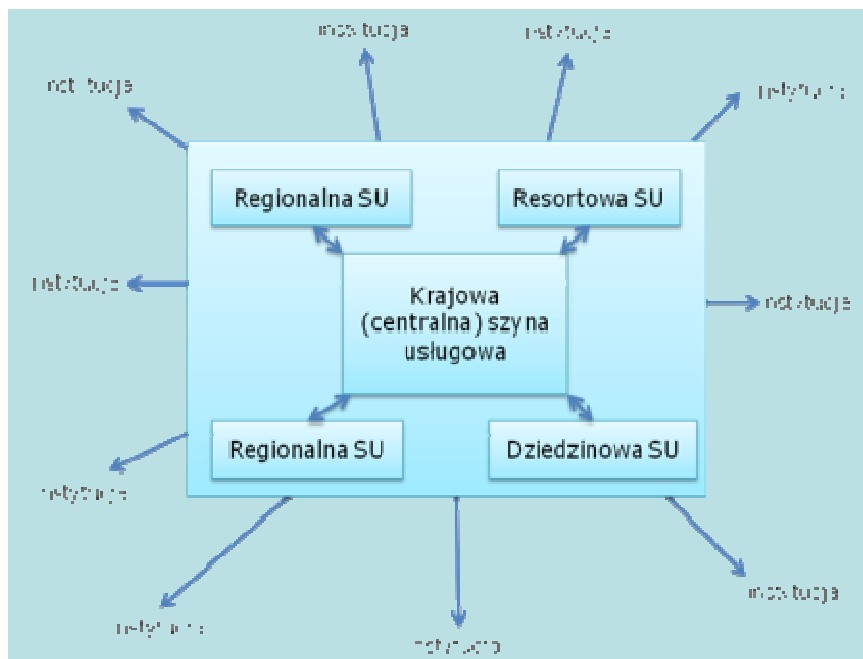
instytucja

instytucja

instytucja

instytucja

Regionalna SU

Resortowa SU

instytucja

Krajowa (centralna ) szy na usługowa

instytucja

Regionalna SU

Dziedzinowa SU

instytucja

instytucja

instytucja

instytucja